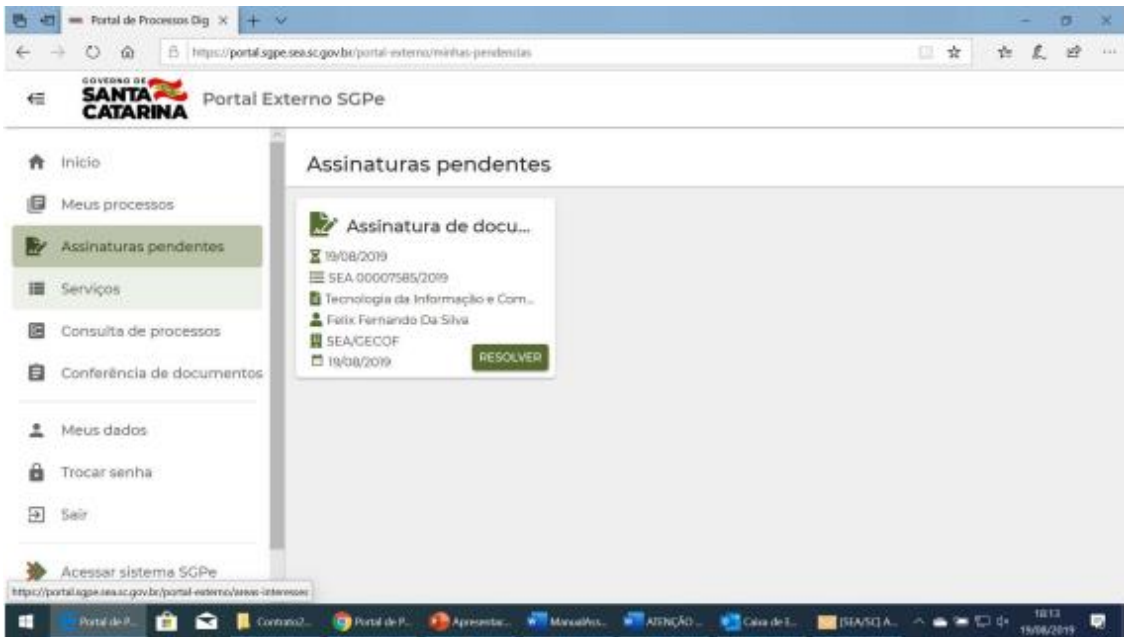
Portal de Processos Dig ×

https://portal.sgpe.sea.sc.gov.br/portal-externo/minhas-pendencias

GOVERNO DE SANTA CATARINA Portal Externo SGPe

Início
Meus processos
Assinaturas pendentes
Serviços
Consulta de processos
Conferência de documentos
Meus dados
Trocar senha
Sair
Acessar sistema SGPe

Assinaturas pendentes

Assinatura de docu...
19/08/2019
SEA 00007585/2019
Tecnologia da Informação e Com...
Felix Fernando Da Silva
SEA/GECOF
19/08/2019
RESOLVER

https://portal.sgpe.sea.sc.gov.br/portal-externo/areas-interesse

Portal de P... Contrato2... Portal de P... Apresentar... Manual... ATENÇÃO ... Caixa de E... [SEA/SC] A...
18:13
19/08/2019